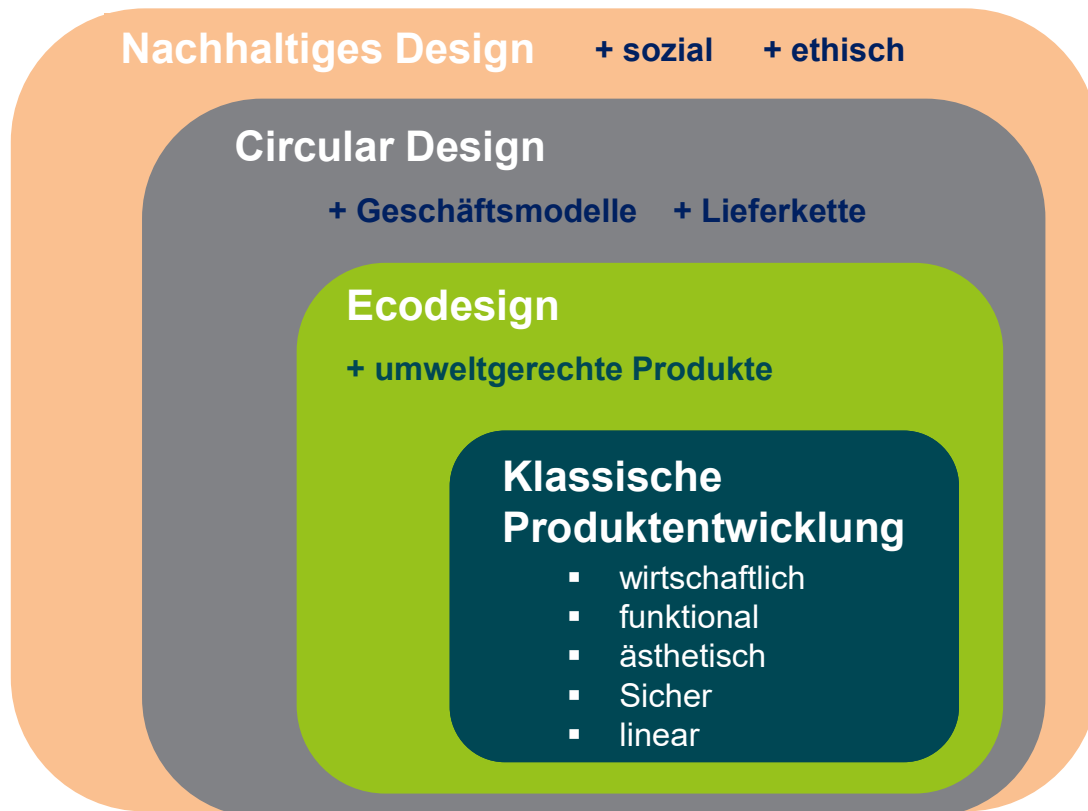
Nachhaltiges Design + sozial + ethisch

Circular Design

+ Geschäftsmodelle + Lieferkette

Ecodesign

+ umweltgerechte Produkte

Klassische Produktentwicklung

- wirtschaftlich
- funktional
- ästhetisch
- Sicher
- linear